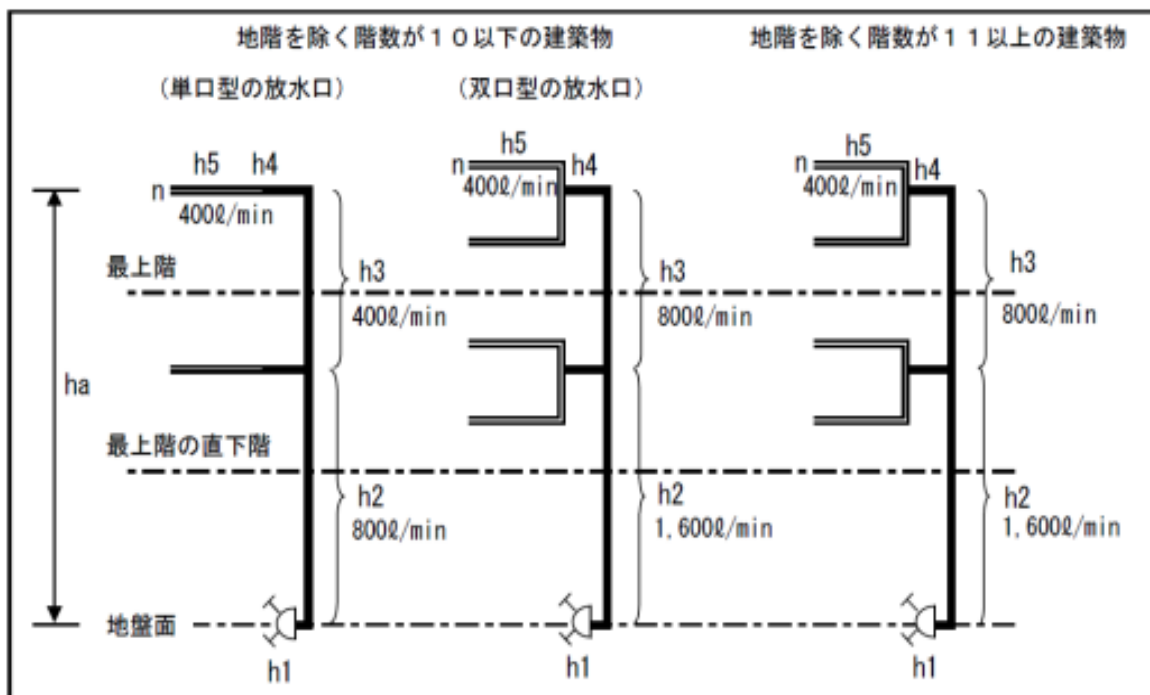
地階を除く階数が10以下の建築物

地階を除く階数が11以上の建築物

（単口型の放水口）

（双口型の放水口）

h5 h4

n

400ℓ/min

h5

n

400ℓ/min

h4

h5

n

400ℓ/min

h4

最上階

h3

400ℓ/min

h3

800ℓ/min

h3

800ℓ/min

ha

最上階の直下階

h2

800ℓ/min

h2

1,600ℓ/min

h2

1,600ℓ/min

地盤面

h1

h1

h1